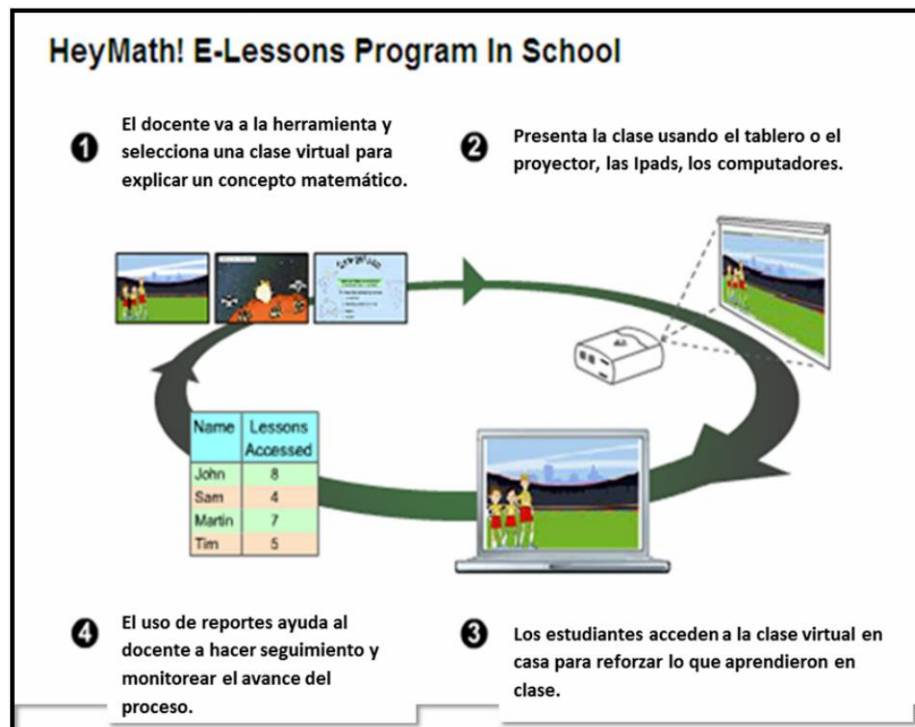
HeyMath! E-Lessons Program In School

1 El docente va a la herramienta y selecciona una clase virtual para explicar un concepto matemático.

2 Presenta la clase usando el tablero o el proyector, las Ipads, los computadores.

| Name | Lessons Accessed |
|---|---|
| John | 8 |
| Sam | 4 |
| Martin | 7 |
| Tim | 5 |

4 El uso de reportes ayuda al docente a hacer seguimiento y monitorear el avance del proceso.

3 Los estudiantes accedena la clase virtual en casa para reforzar lo que aprendieron en clase.